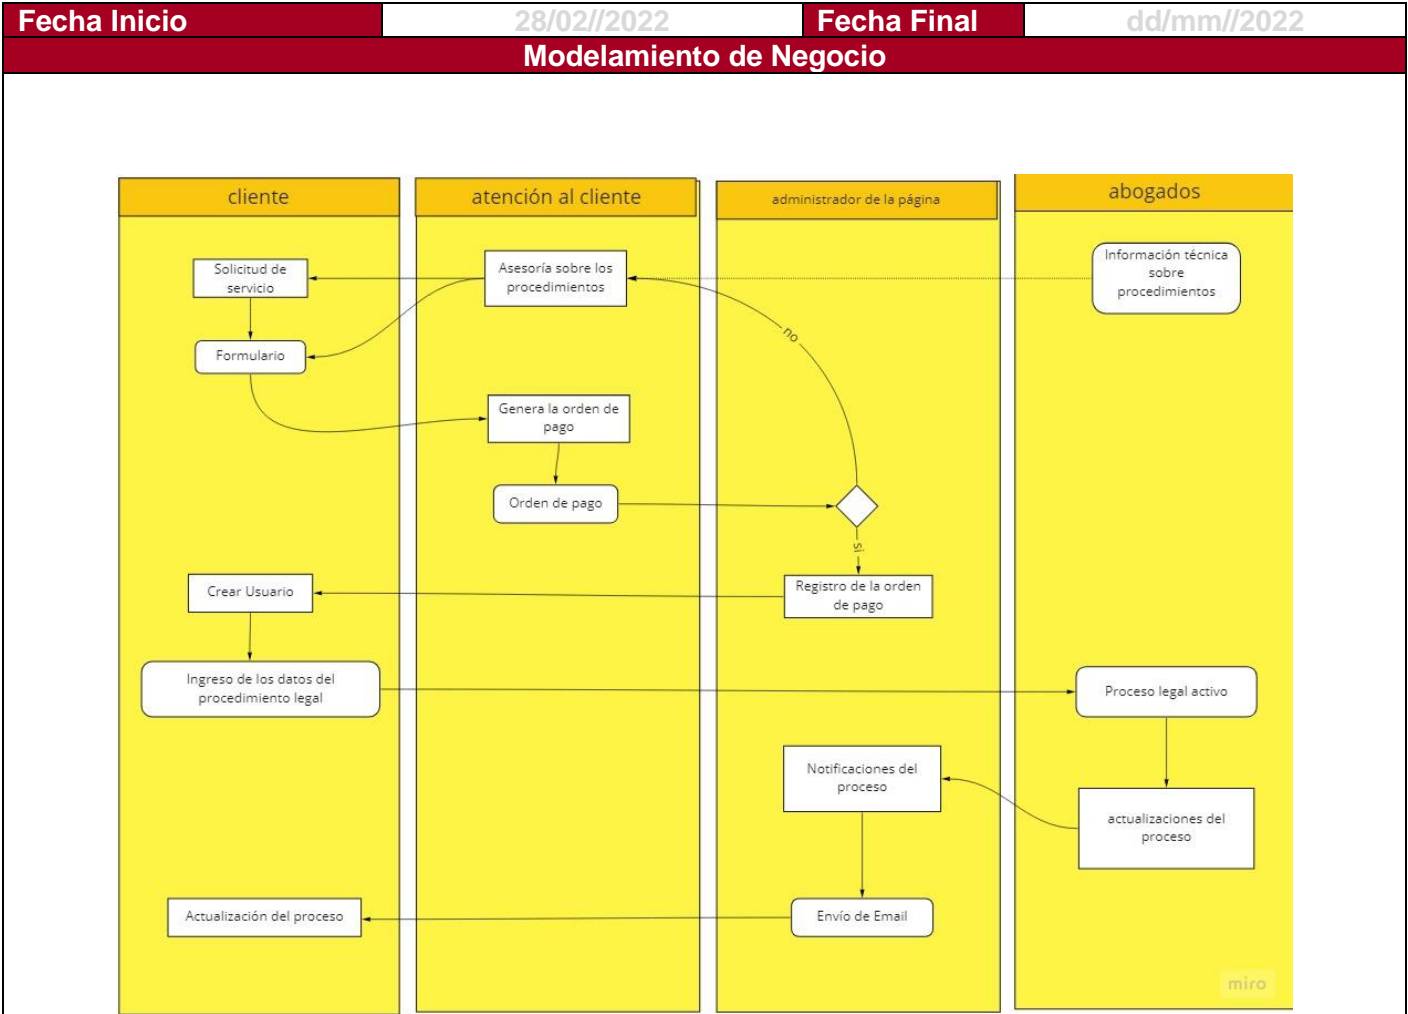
| Fecha Inicio | 28/02//2022 | Fecha Final | dd/mm//2022 |
|---|---|---|---|

Modelamiento de Negocio

cliente

atención al cliente

administrador de la página

abogados

Solicitud de servicio

Asesoría sobre los procedimientos

Información técnica sobre procedimientos

Formulario

no

Genera la orden de pago

Orden de pago

sí

Crear Usuario

Registro de la orden de pago

Ingreso de los datos del procedimiento legal

Proceso legal activo

Notificaciones del proceso

actualizaciones del proceso

Actualización del proceso

Envío de Email

miro